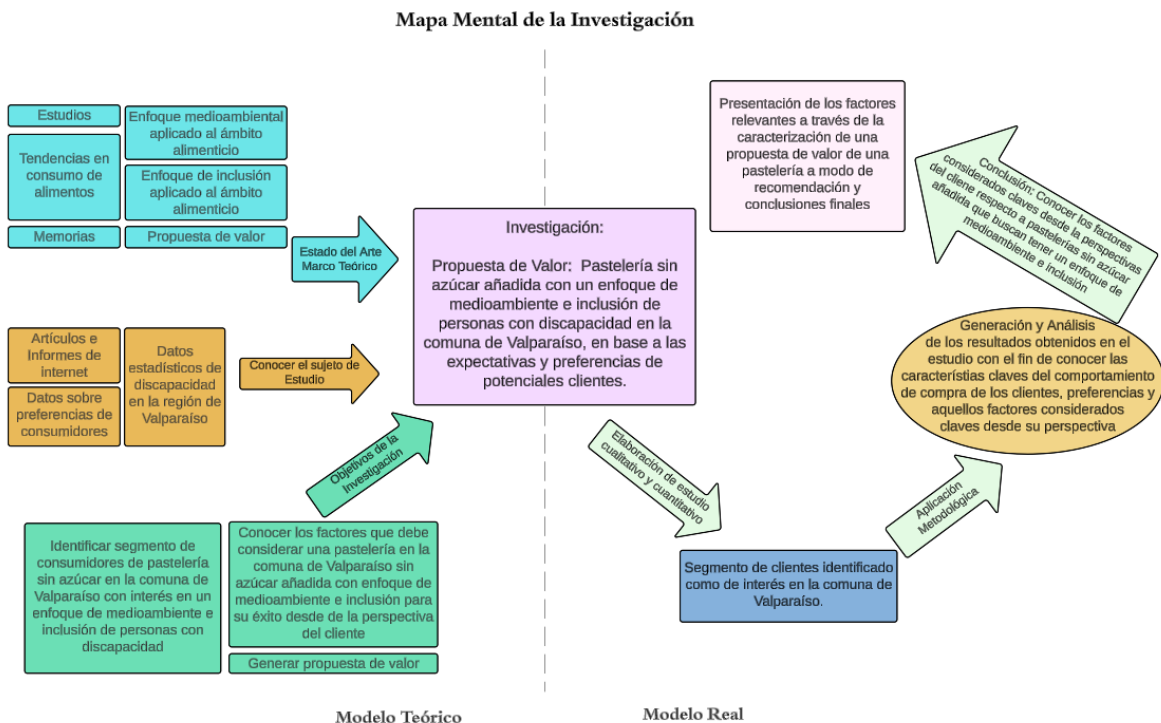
Mapa Mental de la Investigación

Estudios

Enfoque medioambiental aplicado al ámbito alimenticio

Tendencias en consumo de alimentos

Enfoque de inclusión aplicado al ámbito alimenticio

Memorias

Propuesta de valor

Estado del Arte
Marco Teórico

Artículos e Informes de internet

Datos estadísticos de discapacidad en la región de Valparaíso

Datos sobre preferencias de consumidores

Conocer el sujeto de Estudio

Objetivos de la Investigación

Identificar segmento de consumidores de pastelería sin azúcar en la comuna de Valparaíso con interés en un enfoque de medioambiente e inclusión de personas con discapacidad

Conocer los factores que debe considerar una pastelería en la comuna de Valparaíso sin azúcar añadida con enfoque de medioambiente e inclusión para su éxito desde de la perspectiva del cliente

Generar propuesta de valor

Investigación:

Propuesta de Valor: Pastelería sin azúcar añadida con un enfoque de medioambiente e inclusión de personas con discapacidad en la comuna de Valparaíso, en base a las expectativas y preferencias de potenciales clientes.

Presentación de los factores relevantes a través de la caracterización de una propuesta de valor de una pastelería a modo de recomendación y conclusiones finales

Conclusión: Conocer los factores considerados claves desde la perspectivas del cliente respecto a pastelerías sin azúcar añadida que buscan tener un enfoque de medioambiente e inclusión

Generación y Análisis de los resultados obtenidos en el estudio con el fin de conocer las característias claves del comportamiento de compra de los clientes, preferencias y aquellos factores considerados claves desde su perspectiva

Elaboración de estudio cualitativo y cuantitativo

Aplicación Metodológica

Segmento de clientes identificado como de interés en la comuna de Valparaíso.

Modelo Teórico

Modelo Real